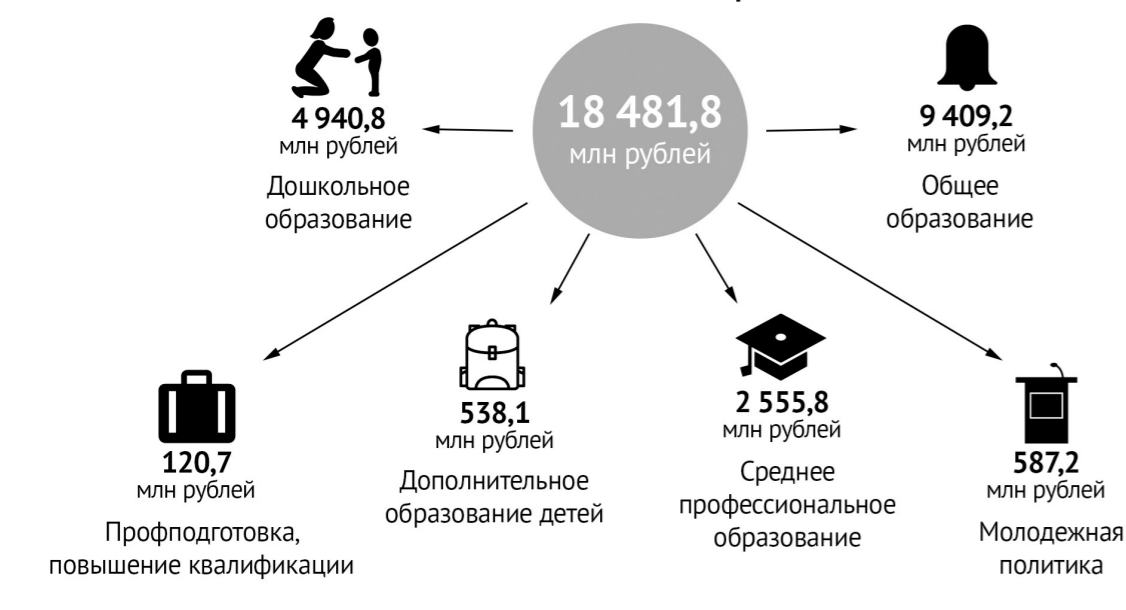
18 481,8
млн рублей

4 940,8
млн рублей
Дошкольное образование

9 409,2
млн рублей
Общее образование

120,7
млн рублей
Профподготовка, повышение квалификации

538,1
млн рублей
Дополнительное образование детей

2 555,8
млн рублей
Среднее профессиональное образование

587,2
млн рублей
Молодежная политика